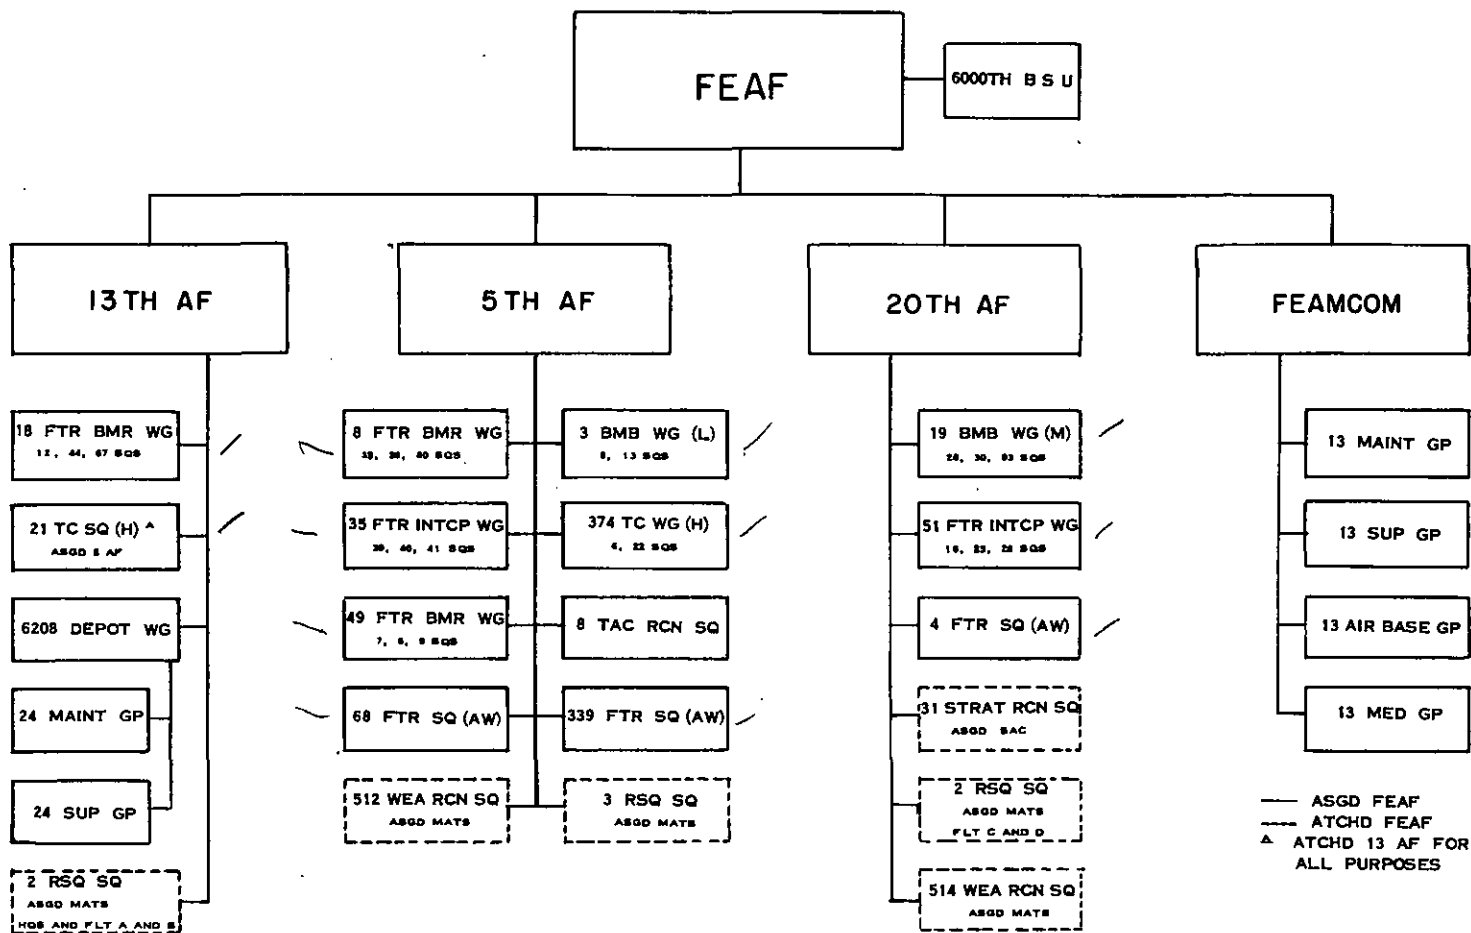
FEAF

6000TH B S U

13TH AF

18 FTR BMR WG
12, 44, 67 SQS

21 TC SQ (H) ^
ASGD 5 AF

6208 DEPOT WG

24 MAINT GP

24 SUP GP

2 RSQ SQ
ASGD MATS
HQS AND FLT A AND B

5TH AF

8 FTR BMR WG
35, 36, 80 SQS

35 FTR INTCP WG
39, 40, 41 SQS

49 FTR BMR WG
7, 8, 9 SQS

68 FTR SQ (AW)

512 WEA RCN SQ
ASGD MATS

3 BMB WG (L)
8, 13 SQS

374 TC WG (H)
6, 22 SQS

8 TAC RCN SQ

339 FTR SQ (AW)

3 RSQ SQ
ASGD MATS

20TH AF

19 BMB WG (M)
28, 30, 93 SQS

51 FTR INTCP WG
16, 25, 26 SQS

4 FTR SQ (AW)

31 STRAT RCN SQ
ASGD SAC

2 RSQ SQ
ASGD MATS
FLT C AND D

514 WEA RCN SQ
ASGD MATS

FEAMCOM

13 MAINT GP

13 SUP GP

13 AIR BASE GP

13 MED GP

ASGD FEAF
ATCHD FEAF
^ ATCHD 13 AF FOR ALL PURPOSES